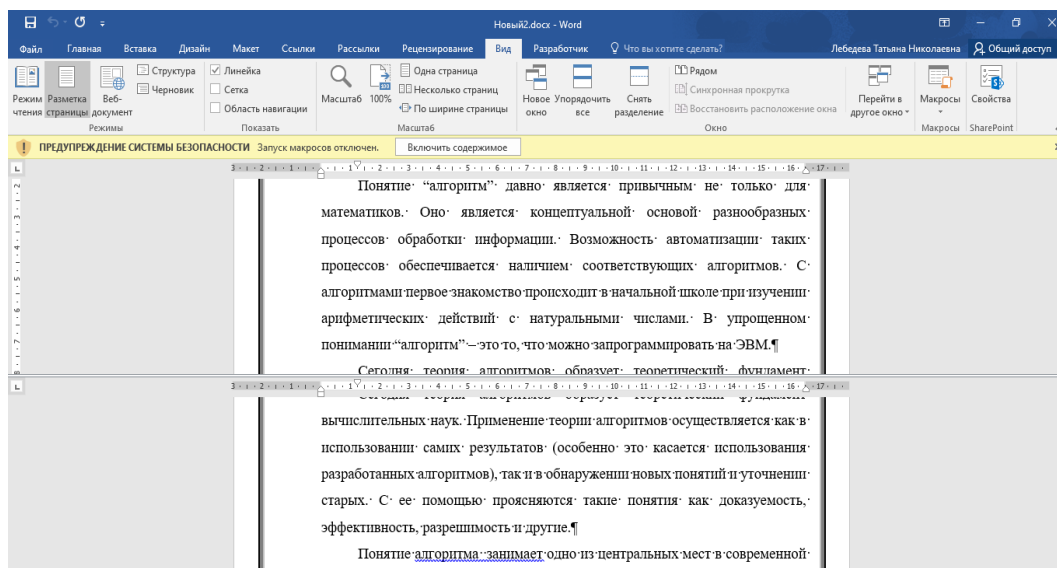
Новый2.docx - Word

Файл Главная Вставка Дизайн Макет Ссылки Рассылки Рецензирование Вид Разработчик Что вы хотите сделать? Лебедева Татьяна Николаевна Общий доступ

Режим чтения Разметка страницы Веб-документ Структура Черновик Режимы Линейка Сетка Область навигации Показать Масштаб 100% Одна страница Несколько страниц По ширине страницы Масштаб Новое окно Упорядочить все Снять разделение Рядом Синхронная прокрутка Восстановить расположение окна Перейти в другое окно Окно Макросы Макросы Свойства SharePoint

ПРЕДУПРЕЖДЕНИЕ СИСТЕМЫ БЕЗОПАСНОСТИ Запуск макросов отключен. Включить содержимое

Понятие "алгоритм" давно является привычным не только для математиков. Оно является концептуальной основой разнообразных процессов обработки информации. Возможность автоматизации таких процессов обеспечивается наличием соответствующих алгоритмов. С алгоритмами первое знакомство происходит в начальной школе при изучении арифметических действий с натуральными числами. В упрощенном понимании "алгоритм" – это то, что можно запрограммировать на ЭВМ.¶

Сегодня теория алгоритмов образует теоретический фундамент

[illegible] вычислительных наук. Применение теории алгоритмов осуществляется как в использовании самих результатов (особенно это касается использования разработанных алгоритмов), так и в обнаружении новых понятий и уточнении старых. С ее помощью проясняются такие понятия как доказуемость, эффективность, разрешимость и другие.¶

Понятие алгоритма занимает одно из центральных мест в современной